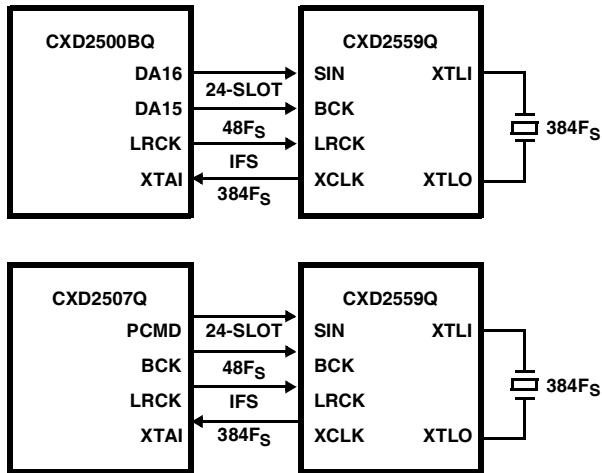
CXD2500BQ
DA16
DA15
LRCK
XTAI
24-SLOT
$48F_S$
IFS
$384F_S$
CXD2559Q
SIN
BCK
LRCK
XCLK
XTLI
XTLO
$384F_S$

CXD2507Q
PCMD
BCK
LRCK
XTAI
24-SLOT
$48F_S$
IFS
$384F_S$
CXD2559Q
SIN
BCK
LRCK
XCLK
XTLI
XTLO
$384F_S$